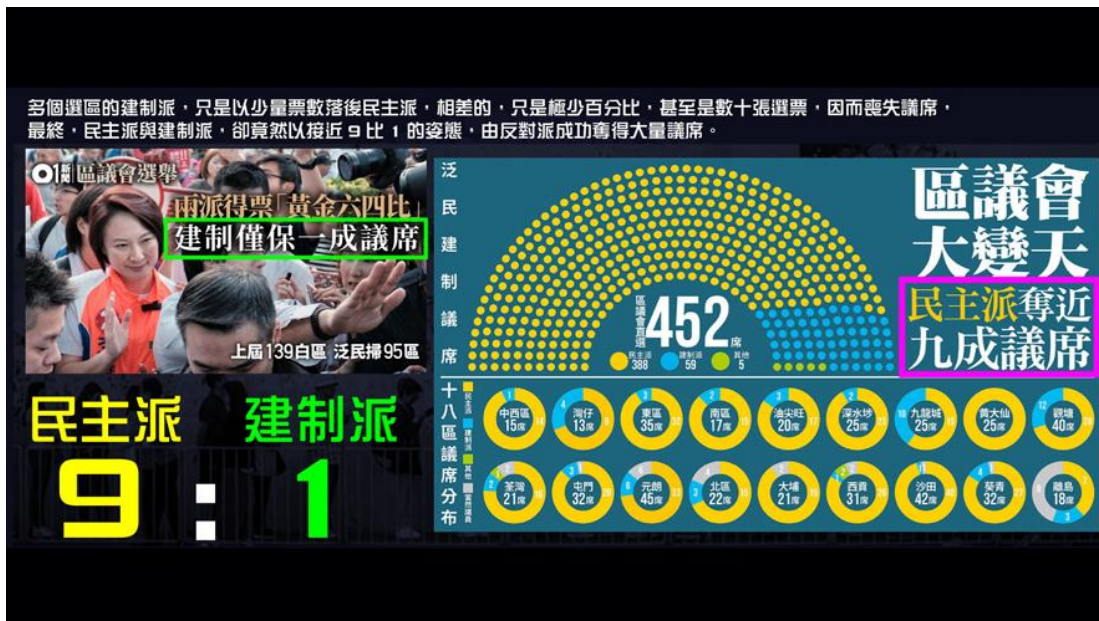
多個選區的建制派，只是以少量票數落後民主派，相差的，只是極少百分比，甚至是數十張選票，因而喪失議席，最終，民主派與建制派，卻竟然以接近 9 比 1 的姿態，由反對派成功奪得大量議席。

01 區議會選舉

兩派得票「黃金六四比」
建制僅保一成議席

上屆139白區 泛民掃95區

民主派 建制派
9 : 1

泛民建制議席

區議會直選
452席
民主派 388
建制派 59
其他 5

區議會大變天
民主派奪近九成議席

十八區議席分布

中西區 15席
灣仔 13席
東區 35席
南區 17席
油尖旺 20席
深水埗 25席
九龍城 25席
黃大仙 25席
觀塘 40席
荃灣 21席
屯門 32席
元朗 45席
北區 22席
大埔 21席
西貢 31席
沙田 42席
葵青 32席
離島 18席